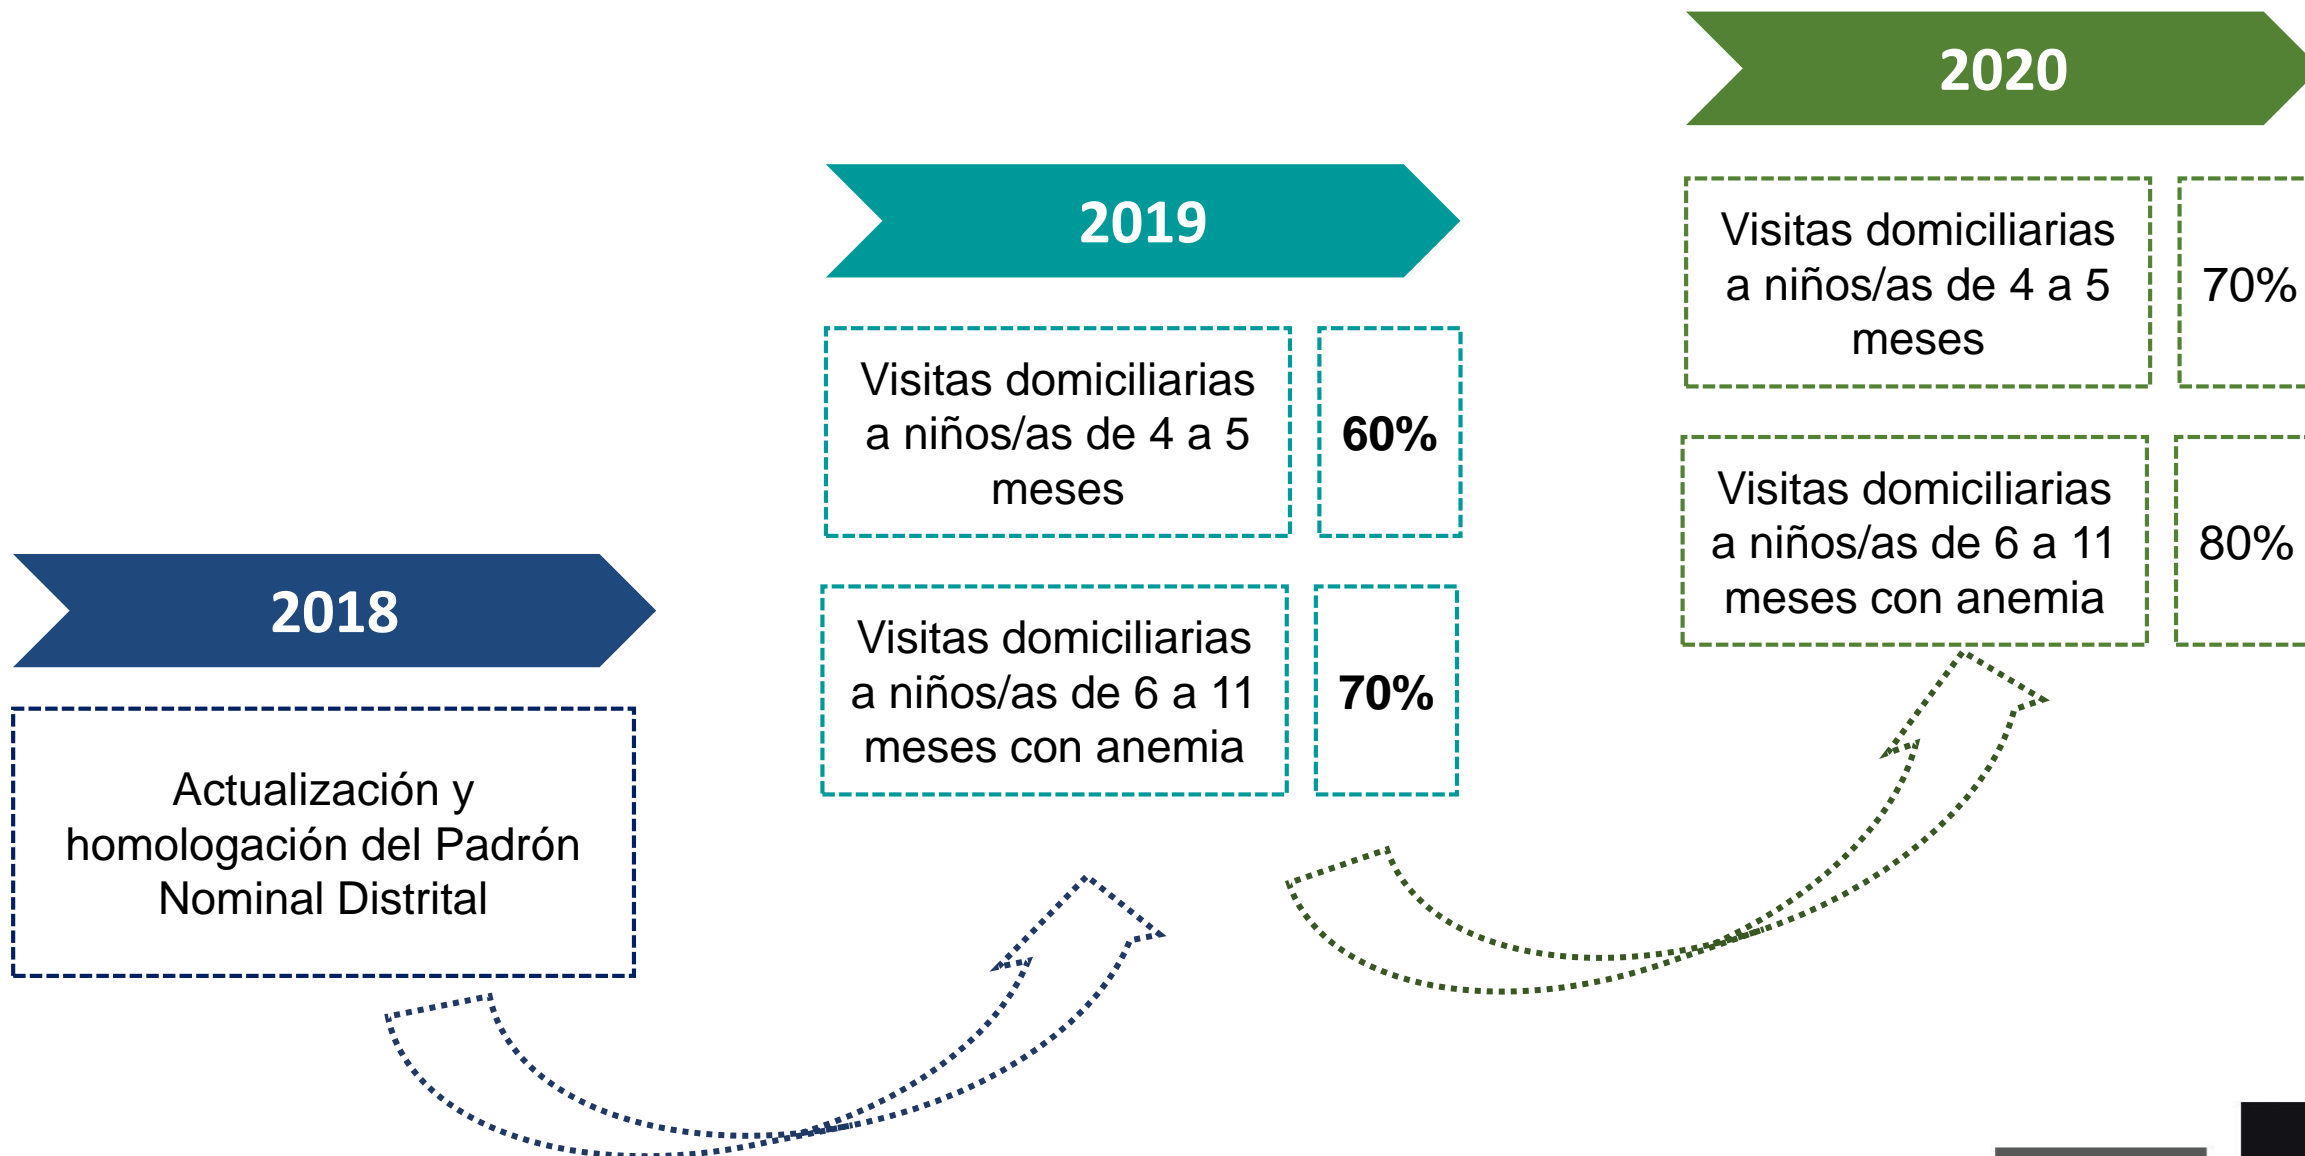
2020

Visitas domiciliarias a niños/as de 4 a 5 meses

70%

Visitas domiciliarias a niños/as de 6 a 11 meses con anemia

80%

2019

Visitas domiciliarias a niños/as de 4 a 5 meses

60%

Visitas domiciliarias a niños/as de 6 a 11 meses con anemia

70%

2018

Actualización y homologación del Padrón Nominal Distrital